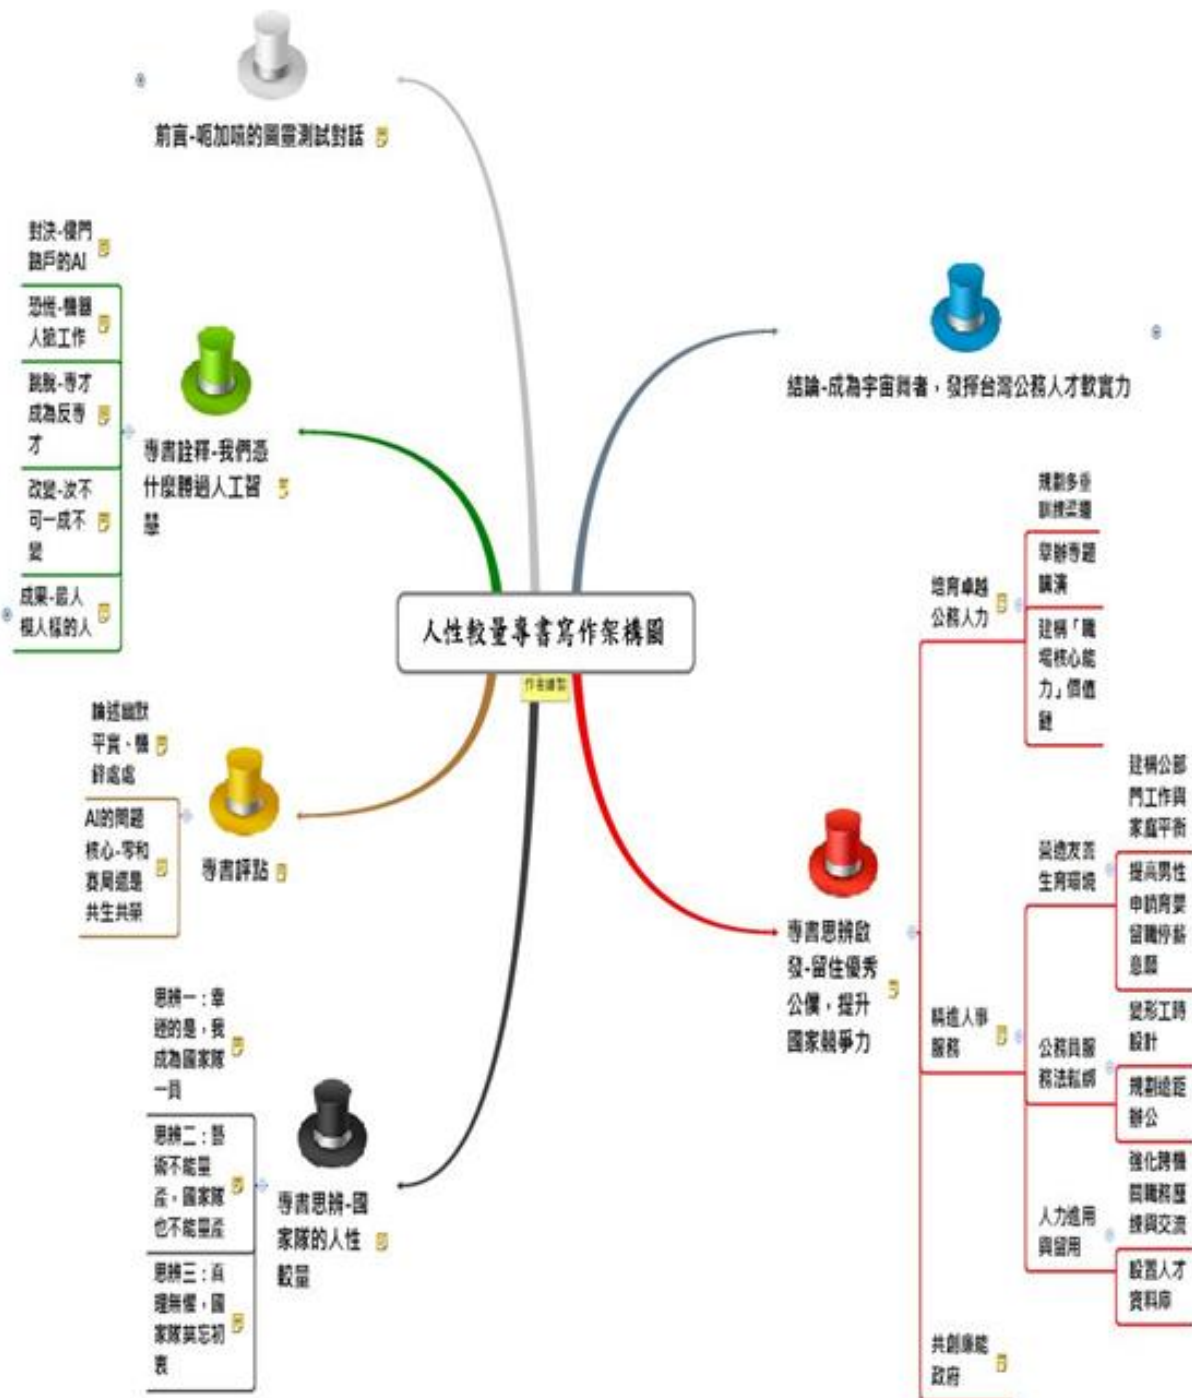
前言-咖加啡的圖靈測試對話

對決-傻鬥聰戶的AI

恐慌-機器人搶工作

跳脫-專才成為反專才

改變-汝不可一成不變

成果-超人根人種的人

專書詮釋-我們憑什麼勝過人工智慧

結論-成為宇宙興者，發揮台灣公務人才軟實力

人性較量專書寫作架構圖

作者繪製

論述幽默平實，精鋒處處

AI的問題核心-零和賽局還是共生共榮

專書評點

思辨一：幸運的是，我成為國家隊一員

思辨二：藝術不能量產，國家隊也不能量產

思辨三：盲理無價，國家隊莫忘初衷

專書思辨-國家隊的人性較量

規劃多元訓練認證

辦專題講演

建構「職場核心能力」價值鏈

培育卓越公務人力

建構公部門工作與家庭平衡

營造友善生育環境

提高男性申請育嬰留職停薪意願

彈形工時設計

規劃遠距辦公

公務員服務法鬆綁

精進人事服務

強化跨機關職務歷練與交流

人力運用與留用

設置人才資料庫

專書思辨啟發-留住優秀公僕，提升國家競爭力

共創廉能政府